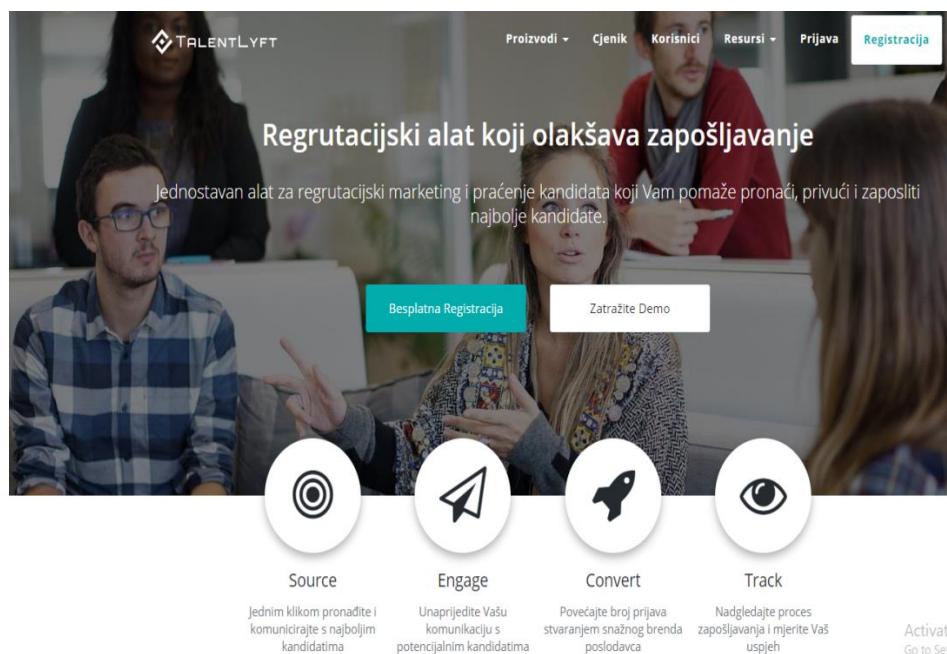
TalentLyft

Proizvodi ▾ Cjenik Korisnici Resursi ▾ Prijava Registracija

Regrutacijski alat koji olakšava zapošljavanje

Jednostavan alat za regrutacijski marketing i praćenje kandidata koji Vam pomaže pronaći, privući i zaposliti najbolje kandidate.

Besplatna Registracija

Zatražite Demo

Source
Jednim klikom pronađite i komunicirajte s najboljim kandidatima

Engage
Unaprijedite Vašu komunikaciju s potencijalnim kandidatima

Convert
Povećajte broj prijava stvaranjem snažnog brenda poslodavca

Track
Nadgledajte proces zapošljavanja i mjerite Vaš uspjeh

Activat
Go to Se